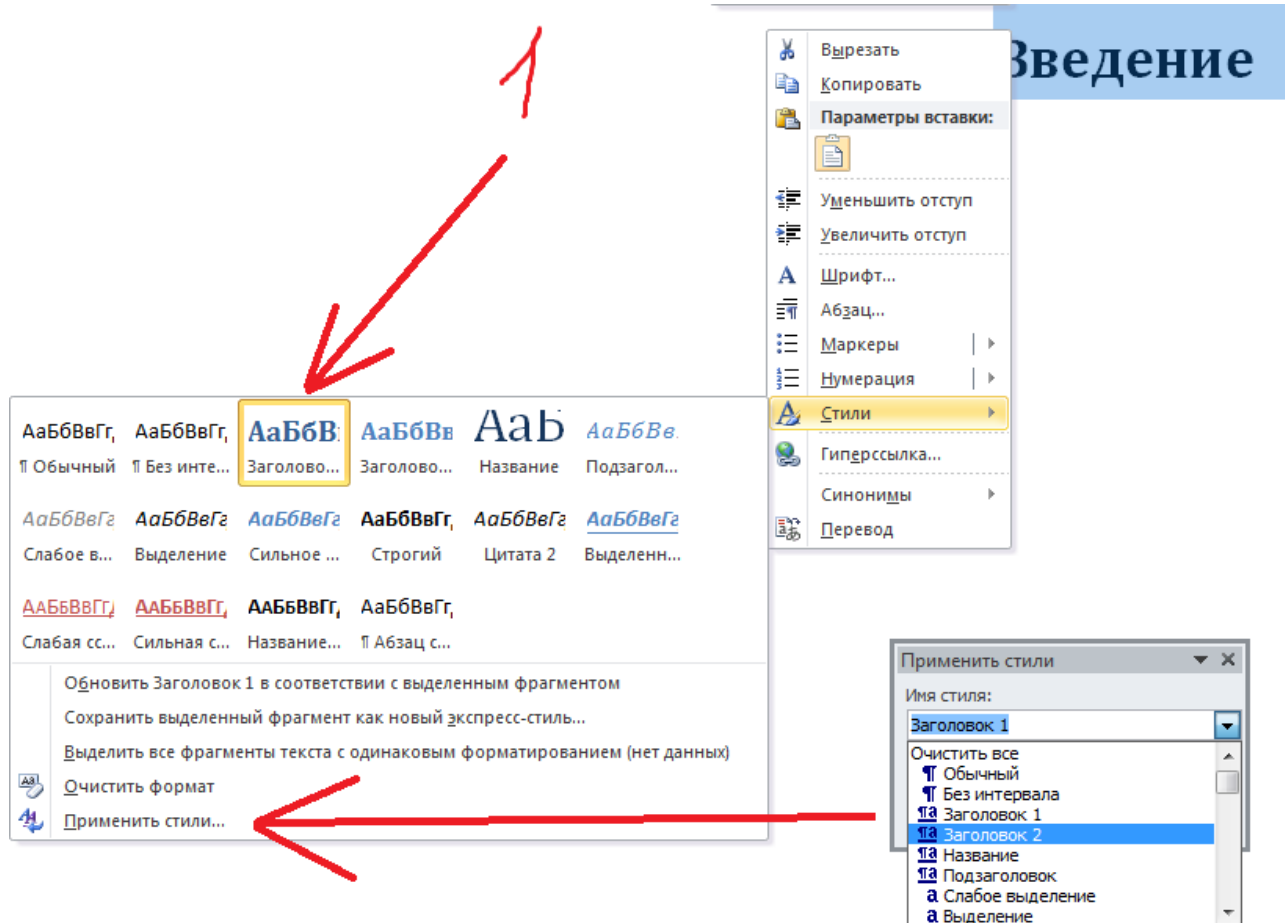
1

Введение

Вырезать
Копировать
Параметры вставки:
Уменьшить отступ
Увеличить отступ
Шрифт...
Абзац...
Маркеры
Нумерация
Стили
Гиперссылка...
Синонимы
Перевод

АаБбВвГг, ¶ Обычный
АаБбВвГг, ¶ Без инте...
АаБбВ Заголово...
АаБбВв Заголово...
АаБ Название
АаБбВв. Подзагол...
АаБбВвГг Слабое в...
АаБбВвГг Выделение
АаБбВвГг Сильное ...
АаБбВвГг, Строгий
АаБбВвГг Цитата 2
АаБбВвГг Выделенн...
АаБбВвГг, Слабая сс...
АаБбВвГг, Сильная с...
АаБбВвГг, Название...
АаБбВвГг, ¶ Абзац с...

Обновить Заголовок 1 в соответствии с выделенным фрагментом
Сохранить выделенный фрагмент как новый экспресс-стиль...
Выделить все фрагменты текста с одинаковым форматированием (нет данных)
Очистить формат
Применить стили...

Применить стили
Имя стиля:
Заголовок 1
Очистить все
¶ Обычный
¶ Без интервала
¶a Заголовок 1
¶a Заголовок 2
¶a Название
¶a Подзаголовок
a Слабое выделение
a Выделение